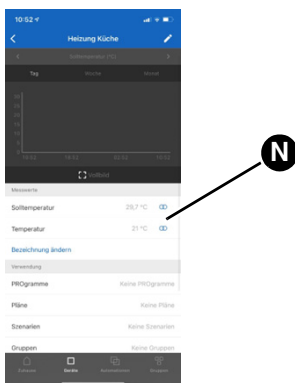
10:52

Heizung Küche

Solltemperatur (°C)

Tag

Woche

Monat

Vollbild

Messwerte

Solltemperatur

29,7 °C

Temperatur

21 °C

Bezeichnung ändern

Verwendung

PROgramme

Keine PROgramme

Pläne

Keine Pläne

Szenarien

Keine Szenarien

Gruppen

Keine Gruppen

Zuhause

Geräte

Automationen

Gruppen

N